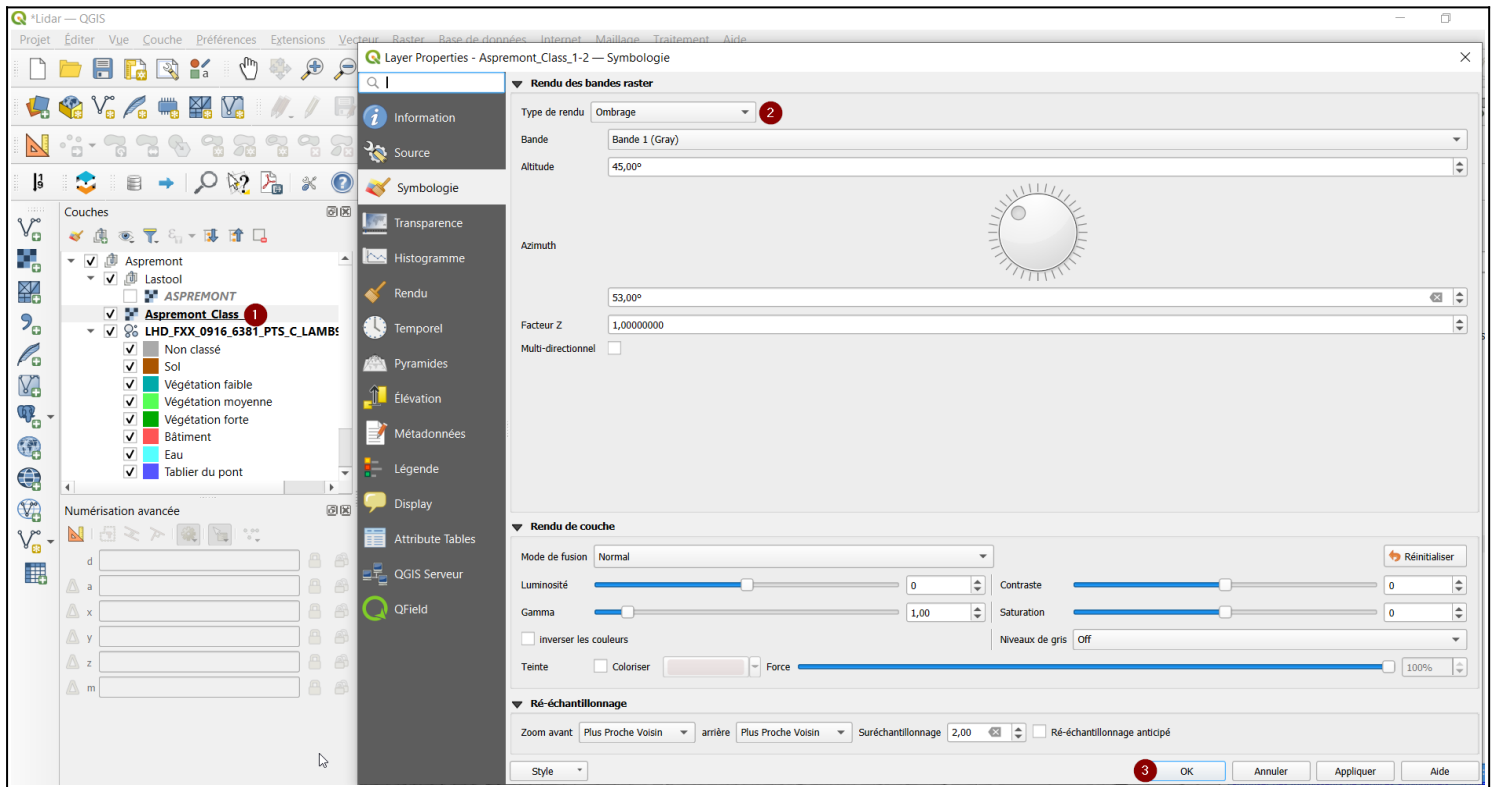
*Lidar — QGIS

Projet Éditer Vue Couche Préférences Extensions Vecteur Raster Base de données Internet Maillage Traitement Aide

Layer Properties - Aspremont_Class_1-2 — Symbologie

Couches

Aspremont
Lastool
ASPREMONT
Aspremont_Class 1
LHD_FXX_0916_6381_PTS_C_LAMB9
Non classé
Sol
Végétation faible
Végétation moyenne
Végétation forte
Bâtiment
Eau
Tablier du pont

Numérisation avancée

d
a
x
y
z
m

Information
Source
Symbologie
Transparence
Histogramme
Rendu
Temporel
Pyramides
Élévation
Métadonnées
Légende
Display
Attribute Tables
QGIS Serveur
QField

Rendu des bandes raster

Type de rendu Ombrage 2

Bande Bande 1 (Gray)

Altitude 45,00°

Azimuth

53,00°

Facteur Z 1,00000000

Multi-directionnel

Rendu de couche

Mode de fusion Normal

Réinitialiser

Luminosité 0

Contraste 0

Gamma 1,00

Saturation 0

inverser les couleurs

Niveaux de gris Off

Teinte Coloriser Force 100%

Ré-échantillonnage

Zoom avant Plus Proche Voisin arrière Plus Proche Voisin Suréchantillonnage 2,00 Ré-échantillonnage anticipé

Style

3 OK Annuler Appliquer Aide